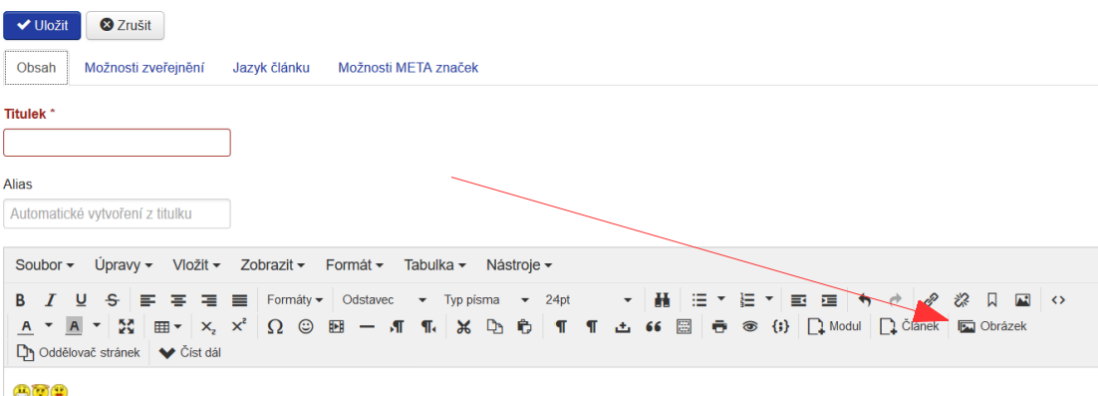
Uložit
Zrušit

Obsah
Možnosti zveřejnění
Jazyk článku
Možnosti META značek

Titulek *

Alias

Automatické vytvoření z titulku

Soubor
Úpravy
Vložit
Zobrazit
Formát
Tabulka
Nástroje

B I U S
Formáty
Odstavec
Typ písma
24pt

A A
$x_2$ $x^2$ Ω
Modul
Článek
Obrázek
Oddělovač stránek
Číst dál